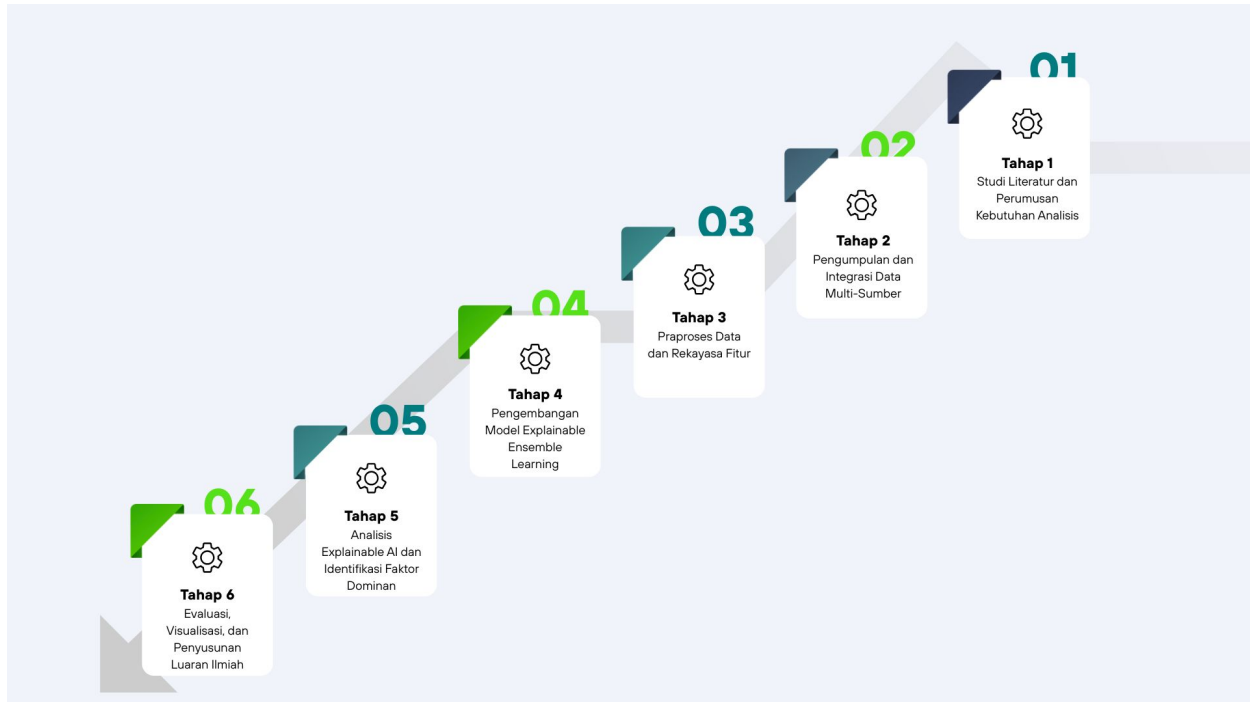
01

Tahap 1
Studi Literatur dan Perumusan Kebutuhan Analisis

02

Tahap 2
Pengumpulan dan Integrasi Data Multi-Sumber

03

Tahap 3
Praproses Data dan Rekayasa Fitur

04

Tahap 4
Pengembangan Model Explainable Ensemble Learning

05

Tahap 5
Analisis Explainable AI dan Identifikasi Faktor Dominan

06

Tahap 6
Evaluasi, Visualisasi, dan Penyusunan Luaran Ilmiah